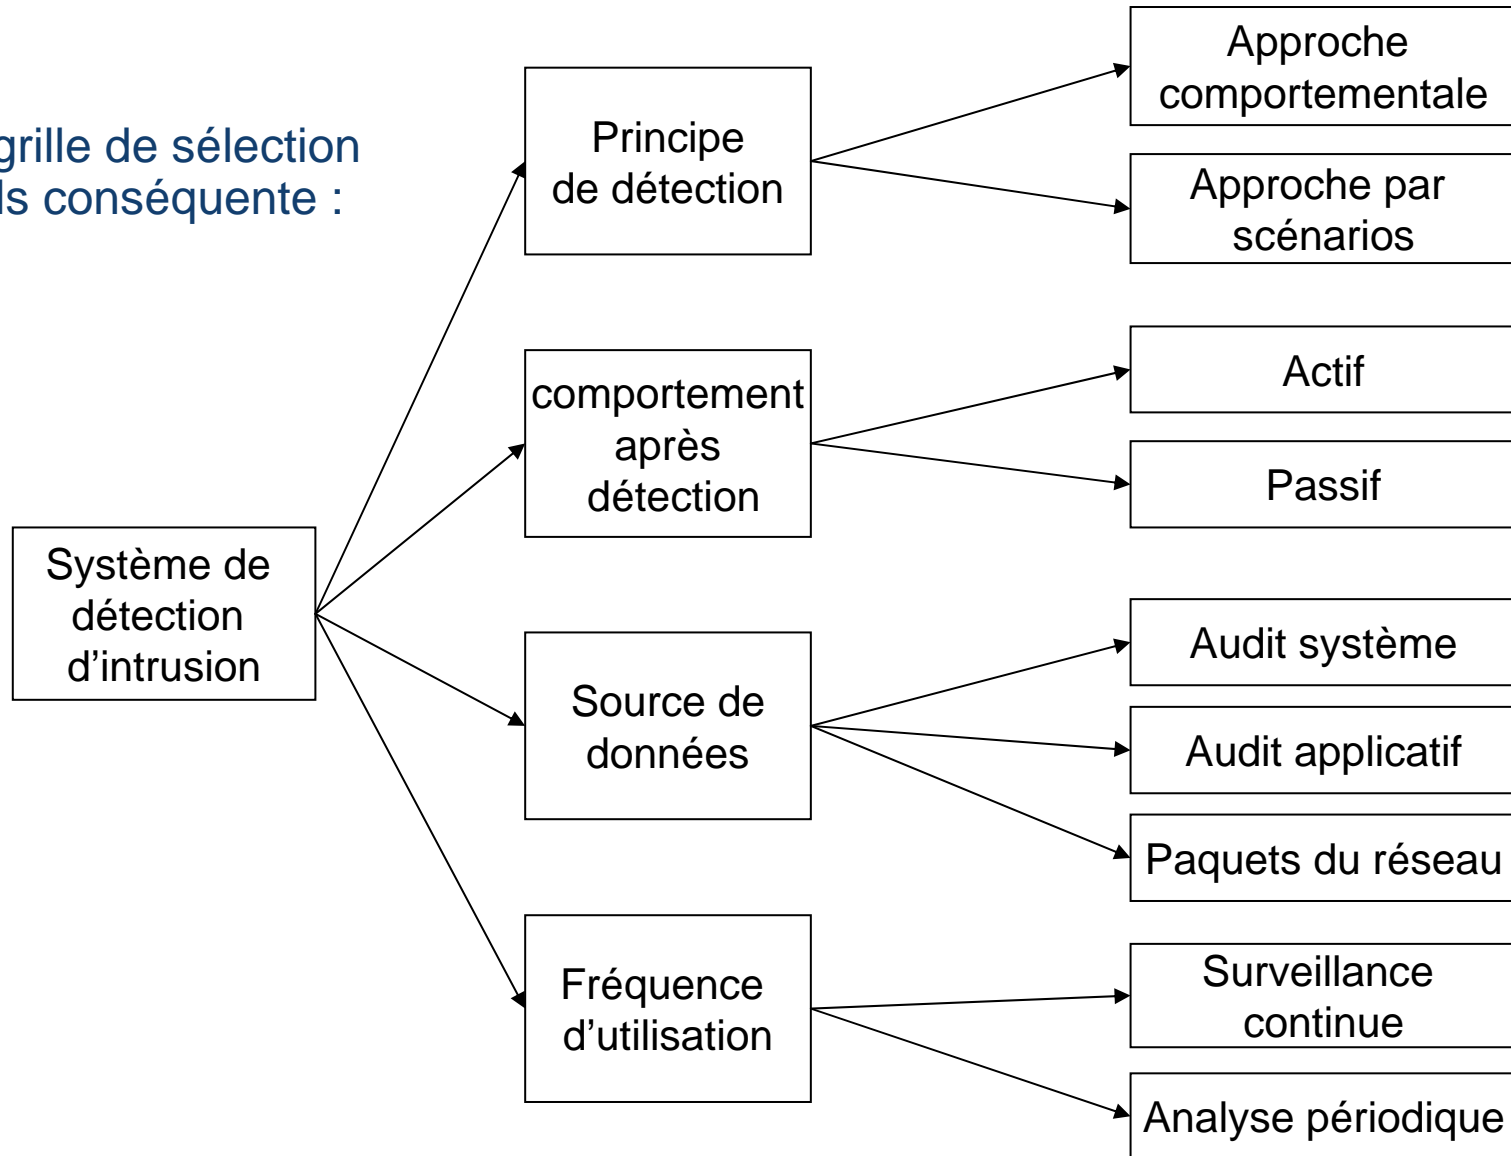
grille de sélection
ls conséquente :

Système de détection d'intrusion

Principe de détection

Approche comportementale

Approche par scénarios

comportement après détection

Actif

Passif

Source de données

Audit système

Audit applicatif

Paquets du réseau

Fréquence d'utilisation

Surveillance continue

Analyse périodique